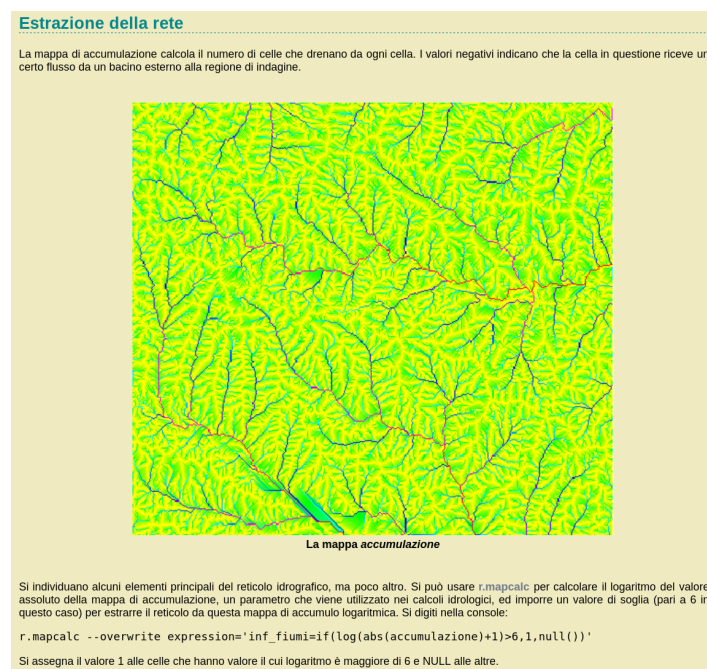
Estrazione della rete

La mappa di accumulazione calcola il numero di celle che drenano da ogni cella. I valori negativi indicano che la cella in questione riceve un certo flusso da un bacino esterno alla regione di indagine.

La mappa *accumulazione*

Si individuano alcuni elementi principali del reticolo idrografico, ma poco altro. Si può usare r.mapcalc per calcolare il logaritmo del valore assoluto della mappa di accumulazione, un parametro che viene utilizzato nei calcoli idrologici, ed imporre un valore di soglia (pari a 6 in questo caso) per estrarre il reticolo da questa mappa di accumulo logaritmica. Si digiti nella console:

r.mapcalc --overwrite expression='inf_fiumi=if(log(abs(accumulazione)+1)>6,1,null())'

Si assegna il valore 1 alle celle che hanno valore il cui logaritmo è maggiore di 6 e NULL alle altre.